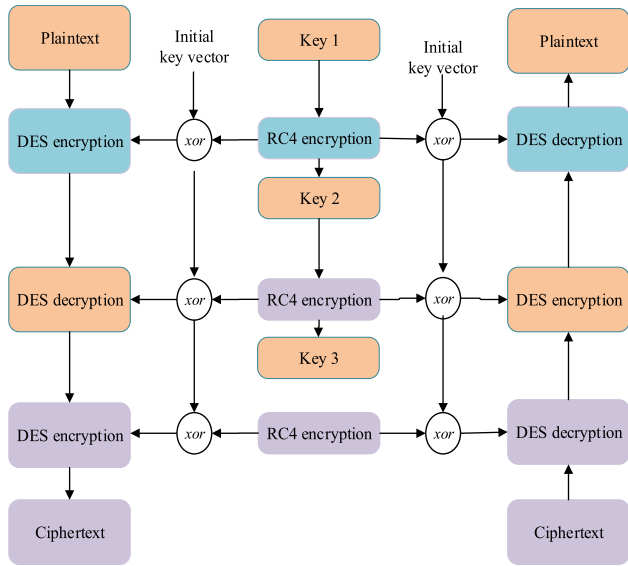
Plaintext

Initial key vector

Key 1

Initial key vector

Plaintext

DES encryption

xor

RC4 encryption

xor

DES decryption

Key 2

DES decryption

xor

RC4 encryption

xor

DES encryption

Key 3

DES encryption

xor

RC4 encryption

xor

DES decryption

Ciphertext

Ciphertext